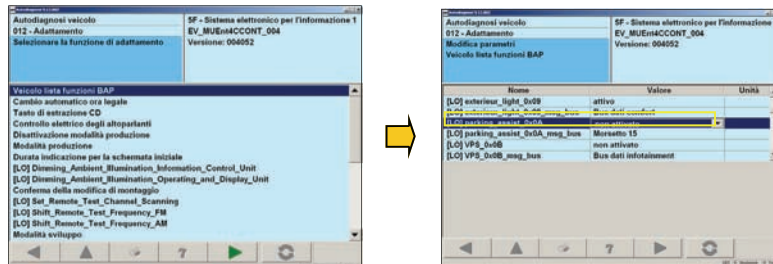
Autodiagnosi veicolo
012 - Adattamento
Selezionare la funzione di adattamento

5F - Sistema elettronico per l'informazione 1
EV_MUEnt4CCONT_004
Versione: 004052

Veicolo lista funzioni BAP
Cambio automatico ora legale
Tasto di estrazione CD
Controllo elettrico degli altoparlanti
Disattivazione modalità produzione
Modalità produzione
Durata indicazione per la schermata iniziale
[LO] Dimming_Ambient_Illumination_Information_Control_Unit
[LO] Dimming_Ambient_Illumination_Operating_and_Display_Unit
Conferma della modifica di montaggio
[LO] Set_Remote_Test_Channel_Scanning
[LO] Shift_Remote_Test_Frequency_FM
[LO] Shift_Remote_Test_Frequency_AM
Modalità sviluppo

Autodiagnosi veicolo
012 - Adattamento
Modifica parametri
Veicolo lista funzioni BAP

5F - Sistema elettronico per l'informazione
EV_MUEnt4CCONT_004
Versione: 004052

| Nome | Valore | Unità |
|---|---|---|
| [LO] exterieur_light_0x09 | attivo | |
| [LO] exterieur_light_0x09_msg_bus | Bus dati comfort | |
| [LO] parking_assist_0x0A | non attivato | |
| [LO] parking_assist_0x0A_msg_bus | Morsetto 15 | |
| [LO] VPS_0x0B | non attivato | |
| [LO] VPS_0x0B_msg_bus | Bus dati infotainment | |